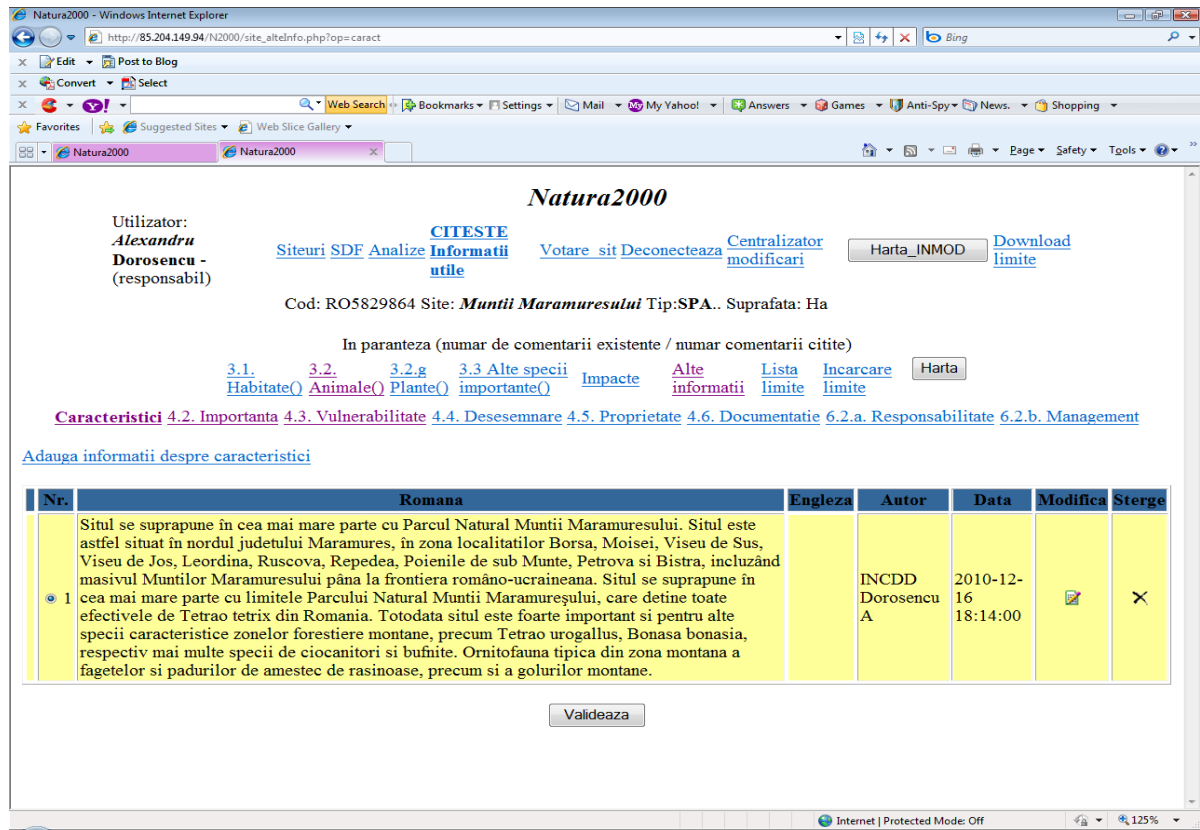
Natura2000 - Windows Internet Explorer

http://85.204.149.94/N2000/site_alteInfo.php?op=caract

Bing

Edit Post to Blog

Convert Select

Web Search Bookmarks Settings Mail My Yahoo! Answers Games Anti-Spy News. Shopping

Favorites Suggested Sites Web Slice Gallery

Natura2000 Natura2000

Page Safety Tools

Natura2000

Utilizator: *Alexandru* **Dorosencu** - (responsabil)

Siteuri SDF Analize **CITESTE Informatii utile** Votare sit Deconecteaza Centralizator modificari Harta_INMOD Download limite

Cod: RO5829864 Site: ***Muntii Maramuresului*** Tip:**SPA**.. Suprafata: Ha

In paranteza (numar de comentarii existente / numar comentarii citite)

3.1. Habitate() 3.2. Animale() 3.2.g Plante() 3.3 Alte specii importante() Impacte Alte informatii Lista limite Incarcare limite Harta

**Caracteristici** 4.2. Importanta 4.3. Vulnerabilitate 4.4. Desesemnare 4.5. Proprietate 4.6. Documentatie 6.2.a. Responsabilitate 6.2.b. Management

Adauga informatii despre caracteristici

| Nr. | Romana | Engleza | Autor | Data | Modifica | Sterge |
|---|---|---|---|---|---|---|
| 1 | Situl se suprapune în cea mai mare parte cu Parcul Natural Muntii Maramuresului. Situl este astfel situat în nordul judetului Maramures, în zona localitatilor Borsa, Moisei, Viseu de Sus, Viseu de Jos, Leordina, Ruscova, Repedea, Poienile de sub Munte, Petrova si Bistra, incluzând masivul Muntilor Maramuresului pâna la frontiera româno-ucraineana. Situl se suprapune în cea mai mare parte cu limitele Parcului Natural Muntii Maramureşului, care detine toate efectivele de Tetrao tetrix din Romania. Totodata situl este foarte important si pentru alte specii caracteristice zonelor forestiere montane, precum Tetrao urogallus, Bonasa bonasia, respectiv mai multe specii de ciocanitori si bufnite. Ornitofauna tipica din zona montana a fagetelor si padurilor de amestec de rasinoase, precum si a golurilor montane. | | INCDD Dorosencu A | 2010-12-16 18:14:00 | | |

Valideaza

Internet | Protected Mode: Off 125%